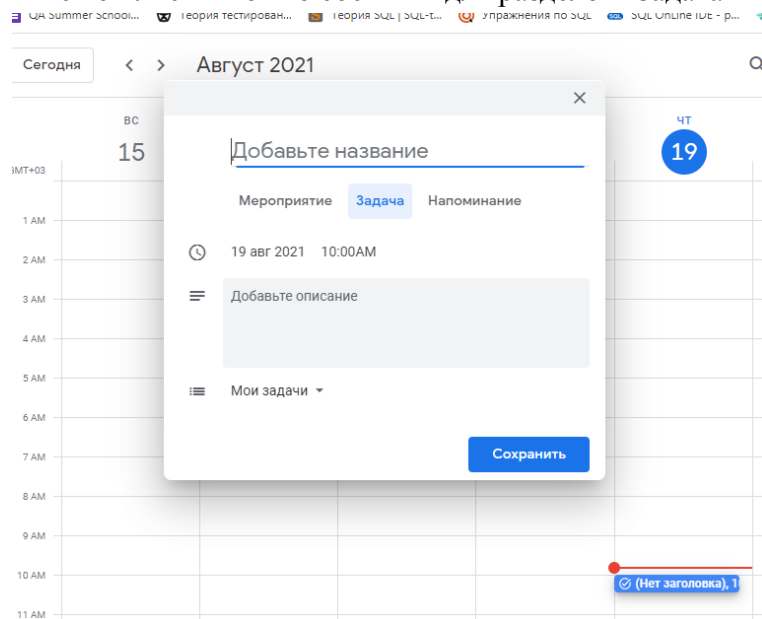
QA Summer School... Теория тестирован... Теория SQL | SQL-t... Упражнения по SQL SQL Online IDE - p...

Сегодня < > Август 2021

ВС
15

GMT+03

1 AM
2 AM
3 AM
4 AM
5 AM
6 AM
7 AM
8 AM
9 AM
10 AM
11 AM

ЧТ
19

×

Добавьте название

Мероприятие Задача Напоминание

19 авг 2021 10:00AM

Добавьте описание

Мои задачи

Сохранить

(Нет заголовка), 1